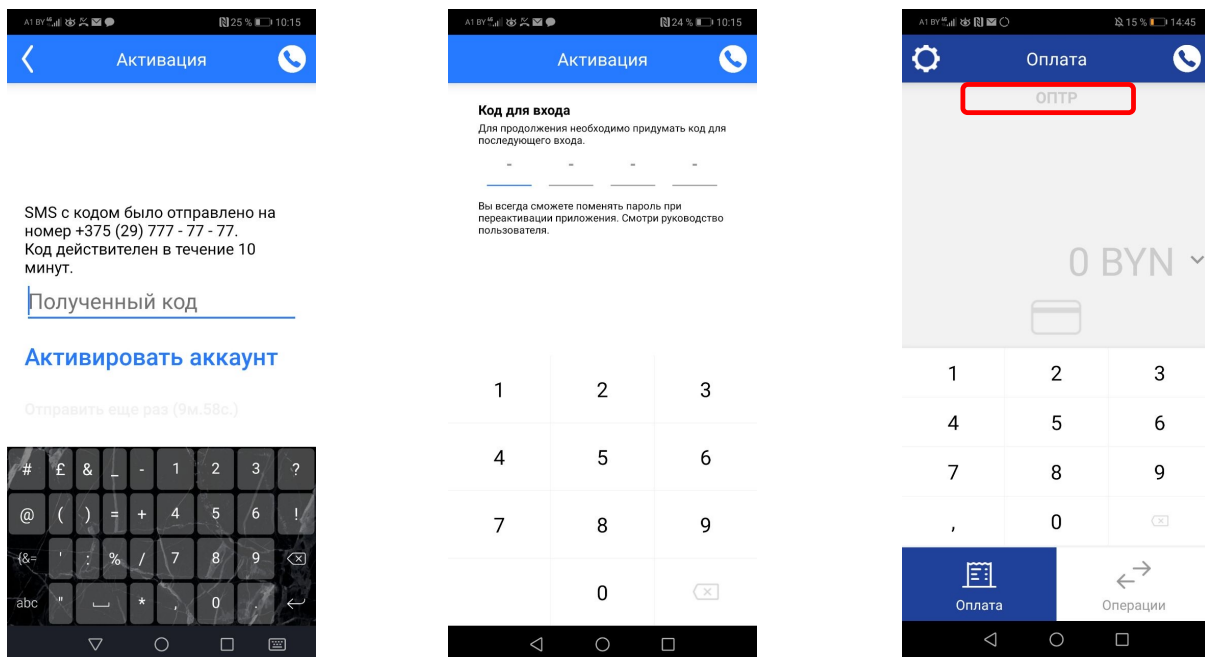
A1 BY 25 % 10:15

Активация

SMS с кодом было отправлено на номер +375 (29) 777 - 77 - 77. Код действителен в течение 10 минут.

Полученный код

Активировать аккаунт

Отправить еще раз (9м.58с.)

| # | £ | & | _ | - | 1 | 2 | 3 | ? |
|---|---|---|---|---|---|---|---|---|
| @ | ( | ) | = | + | 4 | 5 | 6 | ! |
| {&= | ' | : | % | / | 7 | 8 | 9 | |
| abc | " | | * | , | 0 | . | | |

A1 BY 24 % 10:15

Активация

Код для входа

Для продолжения необходимо придумать код для последующего входа.

- - - -

Вы всегда сможете поменять пароль при переактивации приложения. Смотри руководство пользователя.

| 1 | 2 | 3 |
|---|---|---|
| 4 | 5 | 6 |
| 7 | 8 | 9 |
| | 0 | |

A1 BY 15 % 14:45

Оплата

ОПТР

0 BYN

| 1 | 2 | 3 |
|---|---|---|
| 4 | 5 | 6 |
| 7 | 8 | 9 |
| , | 0 | |

Оплата

Операции